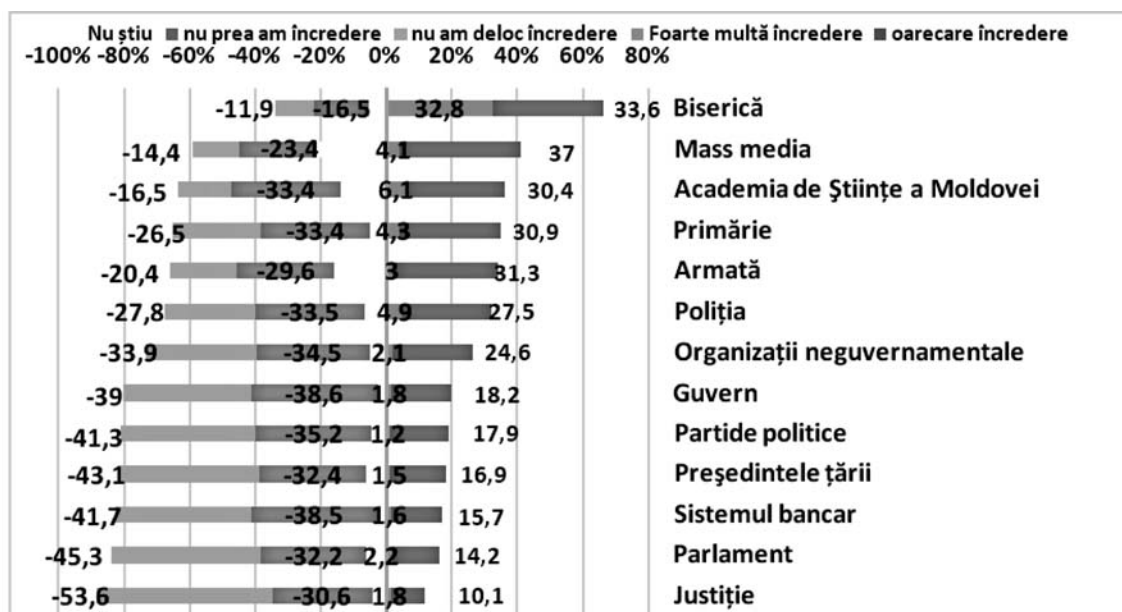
Nu știu ■ nu prea am încredere ■ nu am deloc încredere ■ Foarte multă încredere ■ oarecare încredere
-100% -80% -60% -40% -20% 0% 20% 40% 60% 80%

| | | | | |
|---|---|---|---|---|
| -11,9 | -16,5 | 32,8 | 33,6 | Biserică |
| -14,4 | -23,4 | 4,1 | 37 | Mass media |
| -16,5 | -33,4 | 6,1 | 30,4 | Academia de Științe a Moldovei |
| -26,5 | -33,4 | 4,3 | 30,9 | Primărie |
| -20,4 | -29,6 | 3 | 31,3 | Armată |
| -27,8 | -33,5 | 4,9 | 27,5 | Poliția |
| -33,9 | -34,5 | 2,1 | 24,6 | Organizații neguvernamentale |
| -39 | -38,6 | 1,8 | 18,2 | Guvern |
| -41,3 | -35,2 | 1,2 | 17,9 | Partide politice |
| -43,1 | -32,4 | 1,5 | 16,9 | Președintele țării |
| -41,7 | -38,5 | 1,6 | 15,7 | Sistemul bancar |
| -45,3 | -32,2 | 2,2 | 14,2 | Parlament |
| -53,6 | -30,6 | 1,8 | 10,1 | Justiție |